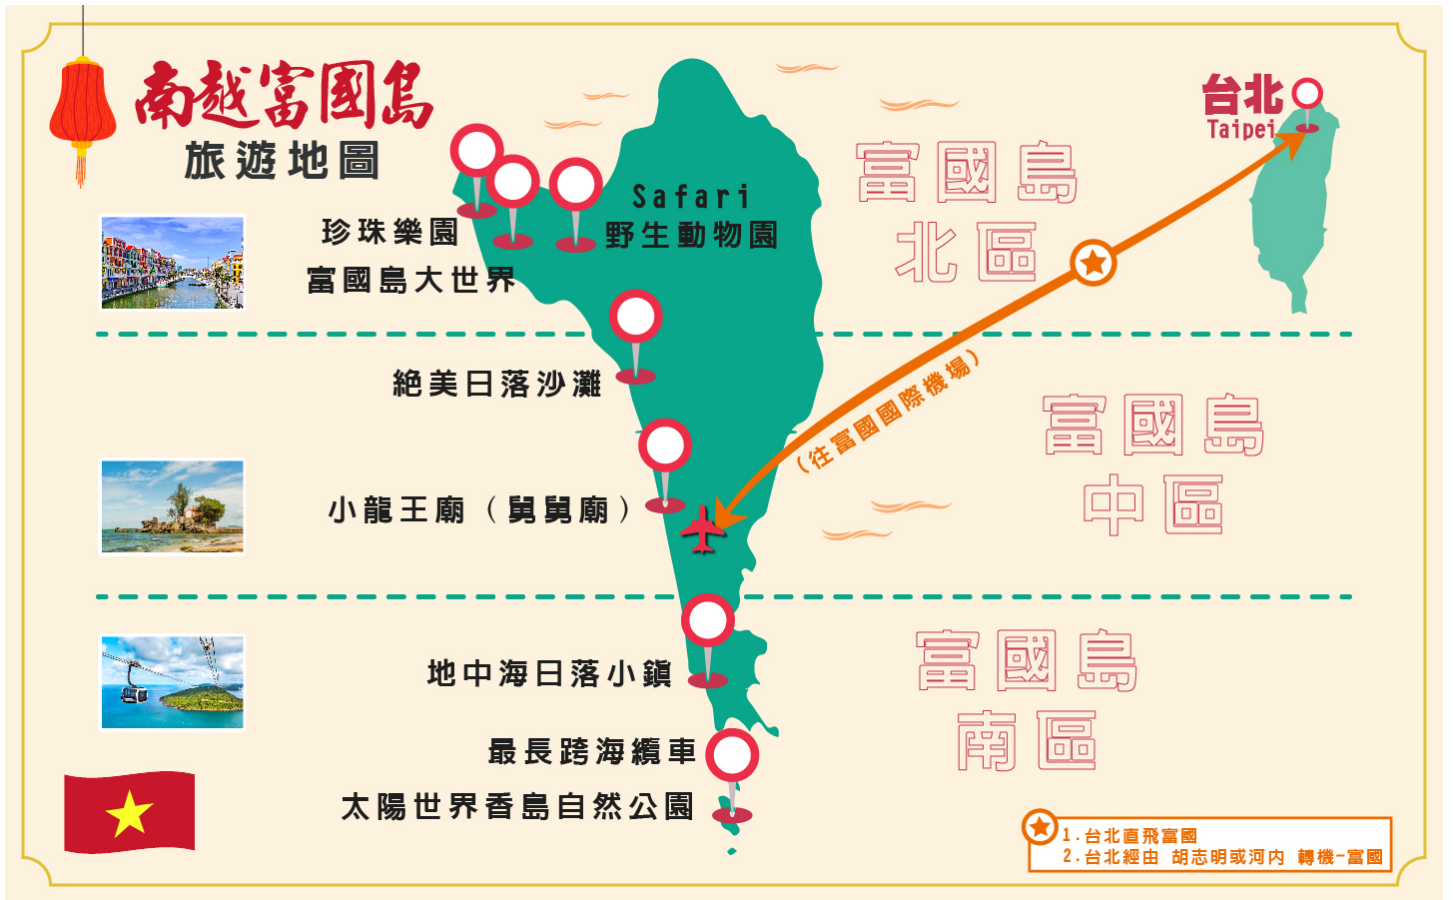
南越富國島
旅遊地圖

珍珠樂園
富國島大世界

Safari
野生動物園

富國島
北區

台北
Taipei

絕美日落沙灘

(往富國國際機場)

富國島
中區

小龍王廟（舅舅廟）

地中海日落小鎮

富國島
南區

最長跨海纜車

太陽世界香島自然公園

1. 台北直飛富國
2. 台北經由 胡志明或河內 轉機-富國